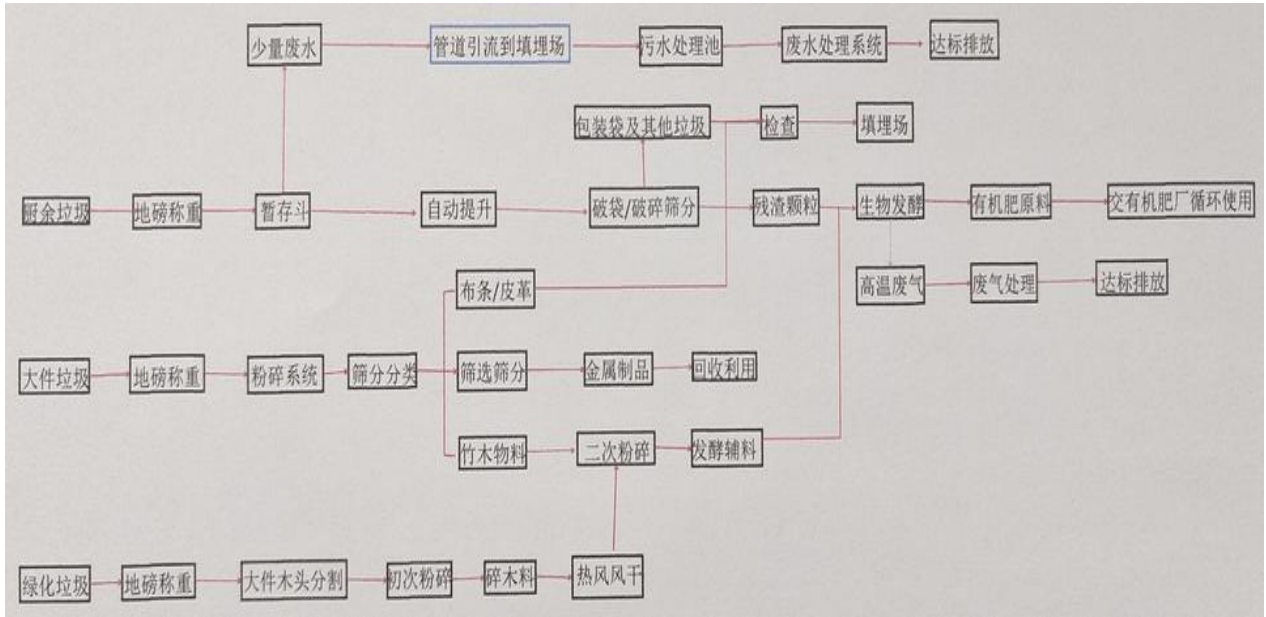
少量废水
管道引流到填埋场
污水处理池
废水处理系统
达标排放

包装袋及其他垃圾
检查
填埋场

厨余垃圾
地磅称重
暂存斗
自动提升
破袋/破碎筛分
残渣颗粒
生物发酵
有机肥原料
交有机肥厂循环使用

高温废气
废气处理
达标排放

布条/皮革

大件垃圾
地磅称重
粉碎系统
筛分分类
筛选筛分
金属制品
回收利用

竹木物料
二次粉碎
发酵辅料

绿化垃圾
地磅称重
大件木头分割
初次粉碎
碎木料
热风风干